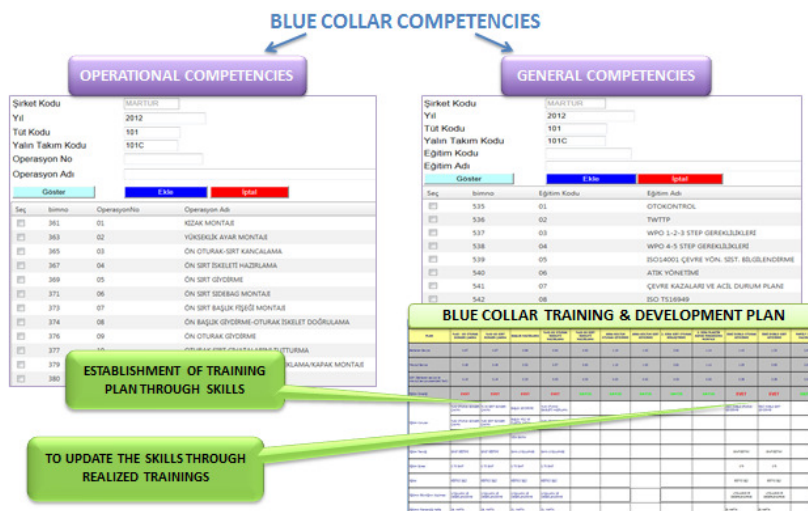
BLUE COLLAR COMPETENCIES

OPERATIONAL COMPETENCIES

Şirket Kodu MARTUR
Yıl 2012
Tüt Kodu 101
Yalın Takım Kodu 101C
Operasyon No
Operasyon Adı

Göster Ekle İptal

| Seç | bimno | OperasyonNo | Operasyon Adı |
|---|---|---|---|
| | 361 | 01 | KIZAK MONTAJI |
| | 363 | 02 | YÜKSEKLİK AYAR MONTAJI |
| | 365 | 03 | ÖN OTURAK-SIRT KANCALAMA |
| | 367 | 04 | ÖN SIRT İSKELETİ HAZIRLAMA |
| | 369 | 05 | ÖN SIRT GİYDİRME |
| | 371 | 06 | ÖN SIRT SIDEBAG MONTAJI |
| | 373 | 07 | ÖN SIRT BAŞLIK FİŞEĞİ MONTAJI |
| | 374 | 08 | ÖN BAŞLIK GİYDİRME-OTURAK İSKELET DOĞRULAMA |
| | 376 | 09 | ÖN OTURAK GİYDİRME |
| | 377 | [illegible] | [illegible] |
| | 379 | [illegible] | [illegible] |
| | 380 | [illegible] | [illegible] |

GENERAL COMPETENCIES

Şirket Kodu MARTUR
Yıl 2012
Tüt Kodu 101
Yalın Takım Kodu 101C
Eğitim Kodu
Eğitim Adı

Göster Ekle İptal

| Seç | bimno | Eğitim Kodu | Eğitim Adı |
|---|---|---|---|
| | 535 | 01 | OTOKONTROL |
| | 536 | 02 | TWTTP |
| | 537 | 03 | WPO 1-2-3 STEP GEREKLİLİKLERİ |
| | 538 | 04 | WPO 4-5 STEP GEREKLİLİKLERİ |
| | 539 | 05 | ISO14001 ÇEVRE YÖN. SİST. BİLGİLENDİRME |
| | 540 | 06 | ATIK YÖNETİMİ |
| | 541 | 07 | ÇEVRE KAZALARI VE ACİL DURUM PLANI |
| | 542 | 08 | ISO TS16949 |

BLUE COLLAR TRAINING & DEVELOPMENT PLAN

ESTABLISHMENT OF TRAINING PLAN THROUGH SKILLS

TO UPDATE THE SKILLS THROUGH REALIZED TRAININGS